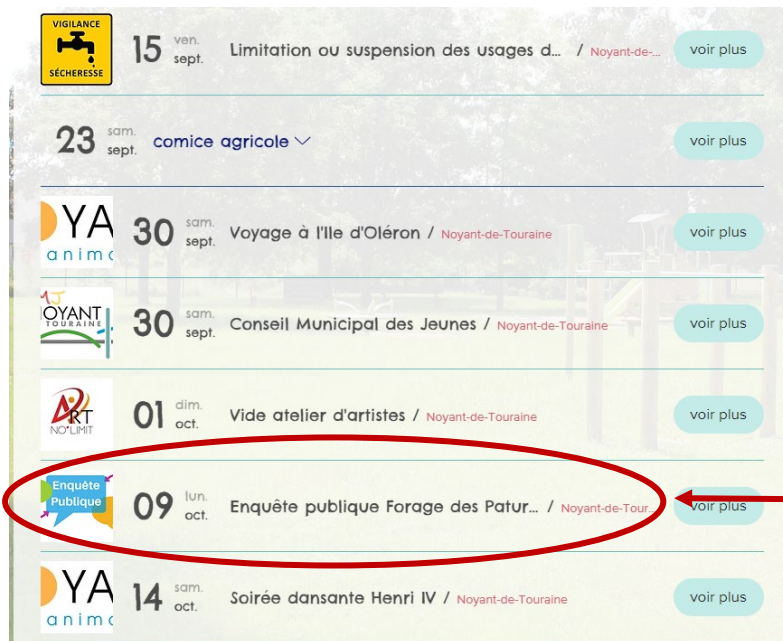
VIGILANCE SÉCHERESSE

15 ven. sept. Limitation ou suspension des usages d... / Noyant-de-... voir plus

23 sam. sept. comice agricole voir plus

YA anim

30 sam. sept. Voyage à l'Ile d'Oléron / Noyant-de-Touraine voir plus

MJ OYANT TOURAINE

30 sam. sept. Conseil Municipal des Jeunes / Noyant-de-Touraine voir plus

ART NO'LIMIT

01 dim. oct. Vide atelier d'artistes / Noyant-de-Touraine voir plus

Enquête Publique

09 lun. oct. Enquête publique Forage des Patur... / Noyant-de-Tour... voir plus

YA anim

14 sam. oct. Soirée dansante Henri IV / Noyant-de-Touraine voir plus